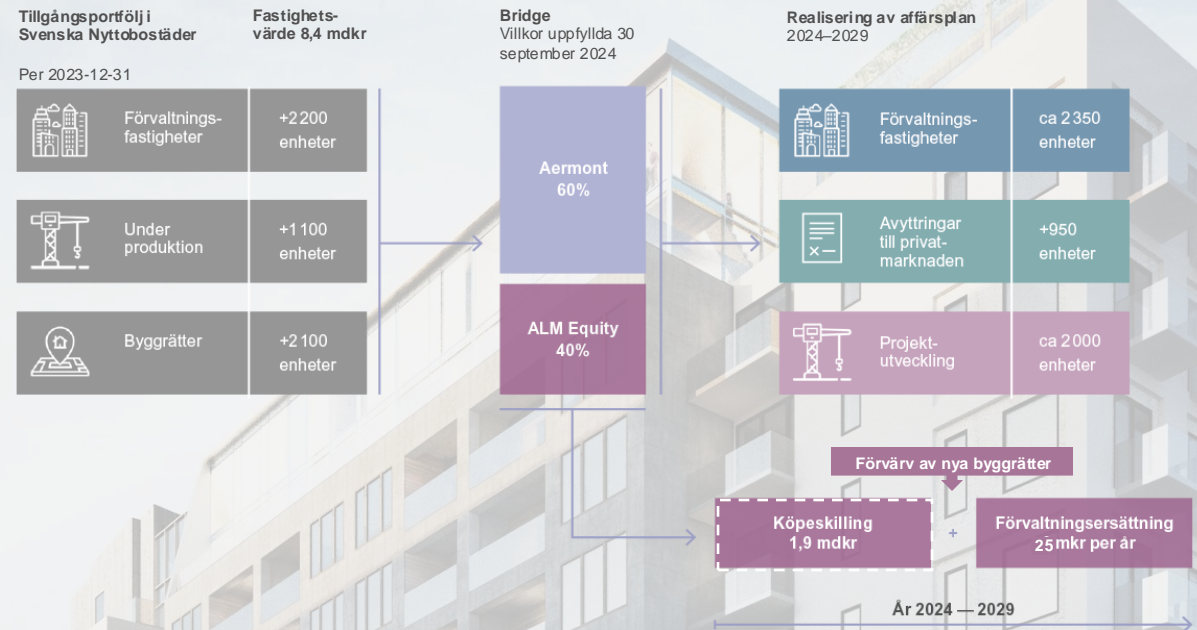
Tillgångsportfölj i Svenska Nyttobostäder

Fastighetsvärde 8,4 mdkr

Bridge
Villkor uppfyllda 30 september 2024

Realisering av affärsplan
2024–2029

Per 2023-12-31

Förvaltningsfastigheter

+2 200 enheter

Under produktion

+1 100 enheter

Byggrätter

+2 100 enheter

Aermont
60%

ALM Equity
40%

Förvaltningsfastigheter

ca 2 350 enheter

Avyttringar till privatmarknaden

+950 enheter

Projektutveckling

ca 2 000 enheter

Förvärv av nya byggrätter

Köpeskilling
1,9 mdkr

+

Förvaltningsersättning
25 mkr per år

År 2024 — 2029